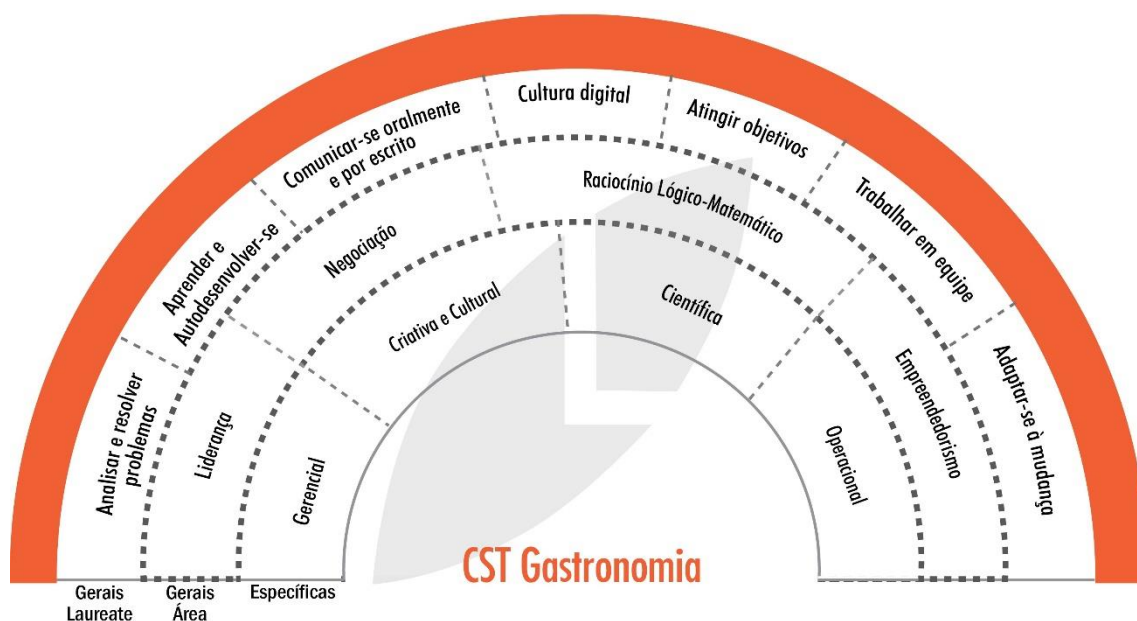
Analisar e resolver problemas

Aprender e Autodesenvolver-se

Comunicar-se oralmente e por escrito

Cultura digital

Atingir objetivos

Trabalhar em equipe

Adaptar-se à mudança

Liderança

Negociação

Raciocínio Lógico-Matemático

Empreendedorismo

Gerencial

Criativa e Cultural

Científica

Operacional

CST Gastronomia

Gerais Laureate

Gerais Área

Específicas